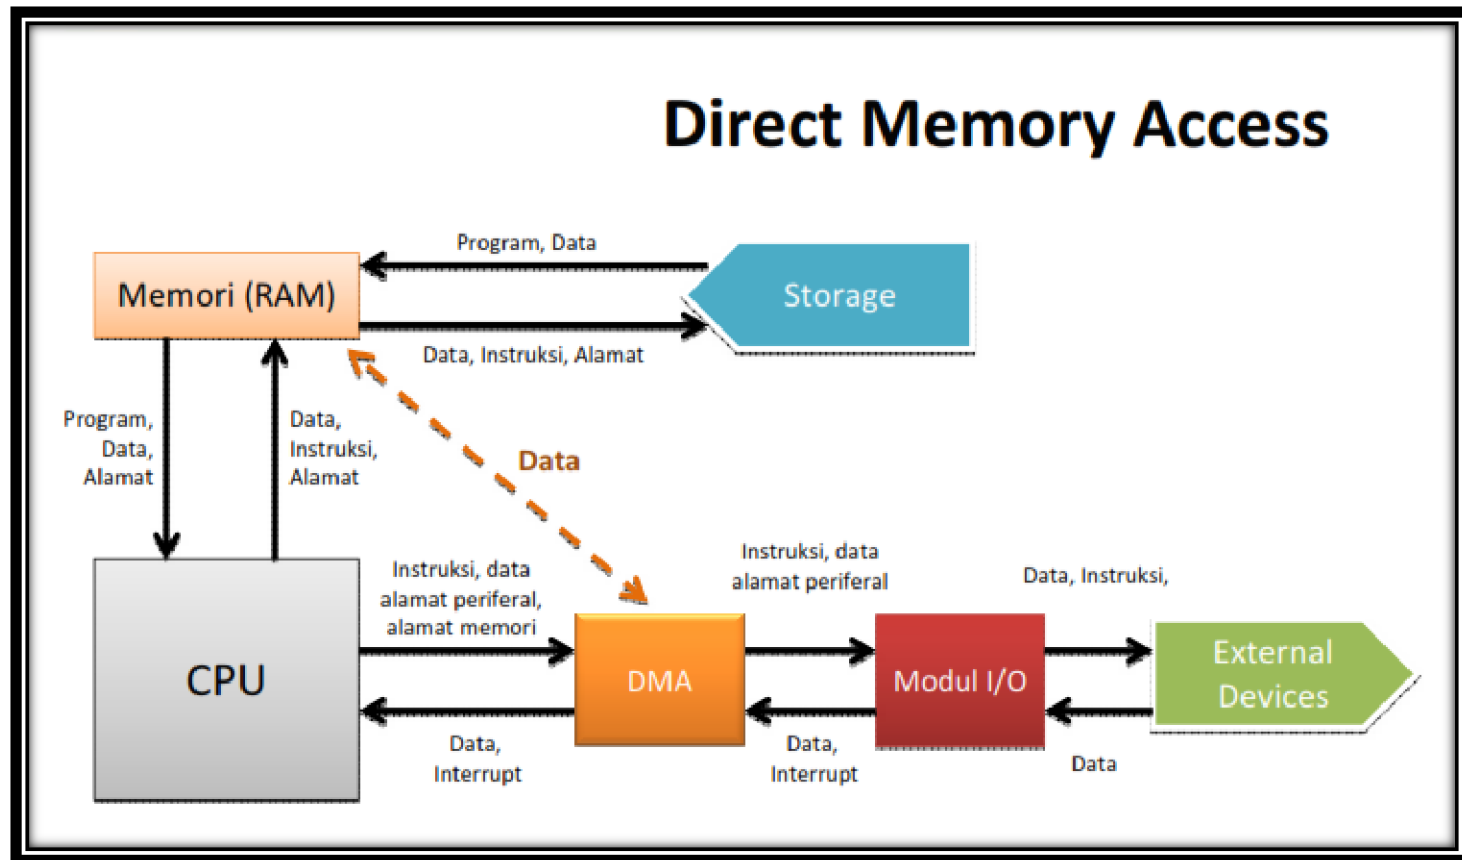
Direct Memory Access

Program, Data

Memori (RAM)

Storage

Data, Instruksi, Alamat

Program, Data, Alamat

Data, Instruksi, Alamat

Data

Instruksi, data alamat periferal, alamat memori

Instruksi, data alamat periferal

Data, Instruksi,

CPU

DMA

Modul I/O

External Devices

Data, Interrupt

Data, Interrupt

Data